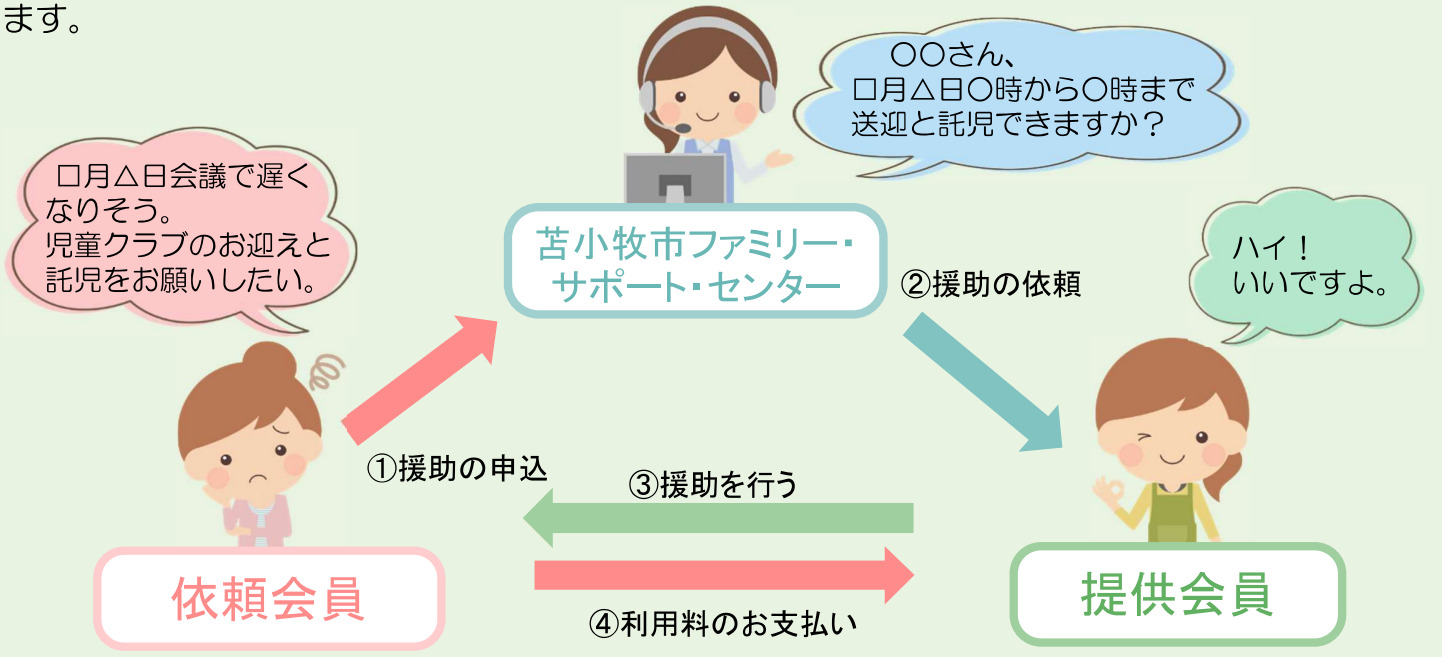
ます。

〇〇さん、
□月△日〇時から〇時まで
送迎と託児できますか？

□月△日会議で遅くなりそう。
児童クラブのお迎えと託児をお願いしたい。

苫小牧市ファミリー・サポート・センター

②援助の依頼

ハイ！
いいですよ。

①援助の申込

③援助を行う

依頼会員

提供会員

④利用料のお支払い